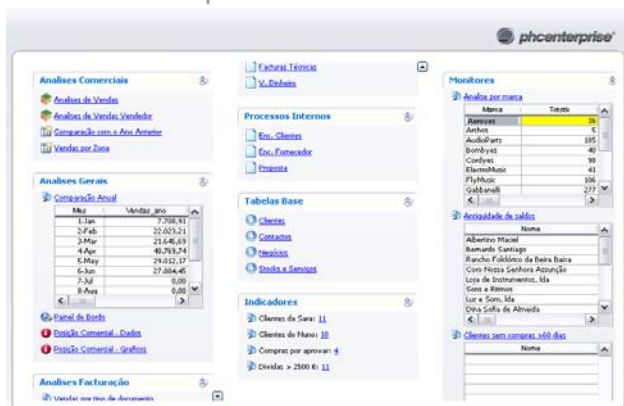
phcenterprise

Analises Comerciais

Analises de Vendas

Analises de Vendas Vendedor

Comparação com o Ano Anterior

Vendas por Zona

Analises Gerais

Comparação Anual

| Mes | Vendas_ano |
|---|---|
| 1-Jan | 7.708,97 |
| 2-Feb | 22.023,21 |
| 3-Mar | 21.645,69 |
| 4-Apr | 40.763,74 |
| 5-May | 29.012,17 |
| 6-Jun | 27.884,45 |
| 7-Jul | 0,00 |
| 8-Aug | 0,00 |

Painel de Bordo

Posição Comercial - Dados

Posição Comercial - Graficos

Analises Facturação

Vendas por tipo de documento

Facturas Técnicas

V. Dinheiro

Processos Internos

Enc. Clientes

Enc. Fornecedor

Proposta

Tabelas Base

Clientes

Contactos

Negócios

Stocks e Serviços

Indicadores

Clientes da Sara: 11

Clientes do Nuno: 10

Compras por aprovar: 4

Dividas > 2500 €: 11

Monitores

Analise por marca

| Marca | Totstk |
|---|---|
| Aeroves | 16 |
| Anthos | 5 |
| AudioParts | 105 |
| Bombyes | 40 |
| Cordyes | 98 |
| ElectroMusic | 41 |
| FlyMusic | 106 |
| Gabbanelli | 277 |

Antiguidade de saldos

| Nome |
|---|
| Albertino Maciel |
| Barnardo Santiago |
| Rancho Folclórico da Beira Baira |
| Coro Nossa Senhora Assunção |
| Loja de Instrumentos, lda |
| Sons e Ritmos |
| Luz e Som, lda |
| Dina Sofia de Almeida |

Clientes sem compras >60 dias

| Nome |
|---|